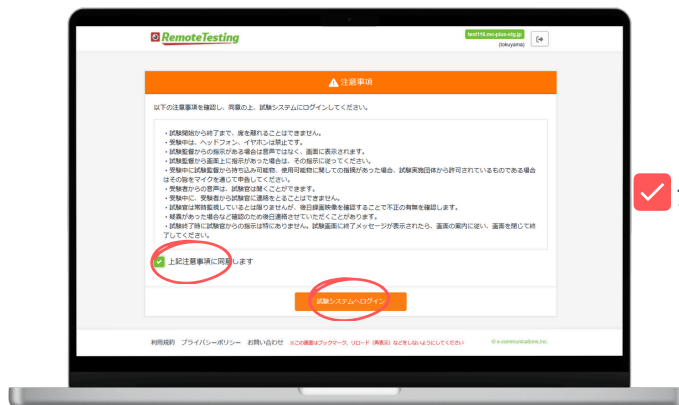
RemoteTesting

test116.mc-plus-stg.jp
(tokuyama)

注意事項

以下の注意事項を確認し、同意の上、試験システムにログインしてください。

・試験開始から終了まで、席を離れることはできません。
・受験中は、ヘッドフォン、イヤホンは禁止です。
・試験監督からの指示がある場合は音声ではなく、画面に表示されます。
・試験監督から画面上に指示があった場合は、その指示に従ってください。
・受験中に試験監督から持ち込み可能物、使用可能物に関しての指摘があった場合、試験実施団体から許可されているものである場合はその旨をマイクを通して申告してください。
・受験者からの音声は、試験官は聞くことができます。
・受験中に、受験者から試験官に連絡をとることはできません。
・試験官は常時監視しているとは限りませんが、後日録画映像を確認することで不正の有無を確認します。
・疑義があった場合など確認のため後日連絡させていただくことがあります。
・試験終了時に試験官からの指示は特にありません。試験画面に終了メッセージが表示されたら、画面の案内に従い、画面を閉じて終了してください。

上記注意事項に同意します

試験システムへログイン

利用規約　プライバシーポリシー　お問い合わせ　※この画面はブックマーク、リロード（再表示）などをしないようにしてください

© e-communications Inc.